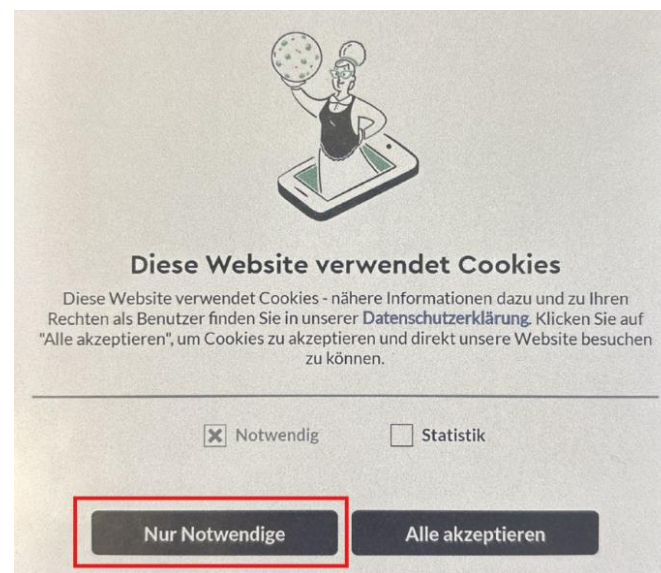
Diese Website verwendet Cookies

Diese Website verwendet Cookies - nähere Informationen dazu und zu Ihren Rechten als Benutzer finden Sie in unserer Datenschutzerklärung. Klicken Sie auf "Alle akzeptieren", um Cookies zu akzeptieren und direkt unsere Website besuchen zu können.

Notwendig

Statistik

Nur Notwendige

Alle akzeptieren